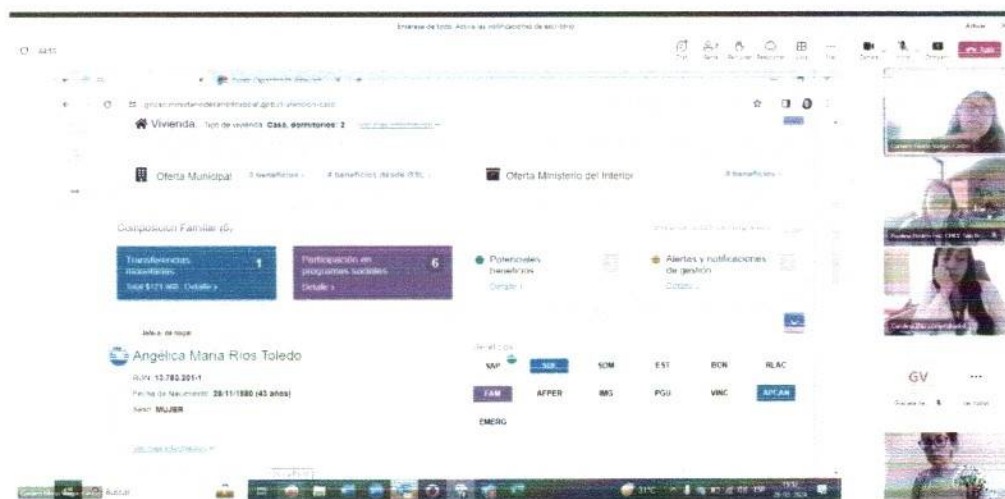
Entérese de todo: Active las notificaciones de escritorio

Vivienda: Tipo de vivienda: Casa, dormitorios: 2 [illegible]

Oferta Municipal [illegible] 4 beneficios desde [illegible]

Oferta Ministerio del Interior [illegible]

Composición Familiar (6)

Transferencias monetarias 1
Total $121.460 Detalle >

Participación en programas sociales 6
Detalle >

Potenciales beneficios
Detalle >

Alertas y notificaciones de gestión
Detalle >

Jefe(a) de hogar

Angélica María Ríos Toledo
RUN: 13.780.301-1
Fecha de Nacimiento: 28/11/1980 (43 años)
Sexo: MUJER

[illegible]

Beneficios

SAP
SUF
SDM
EST
BON
RLAC
FAM
AFPER
IMS
PGU
VINC
APCAN
EMERG

GV

Salir